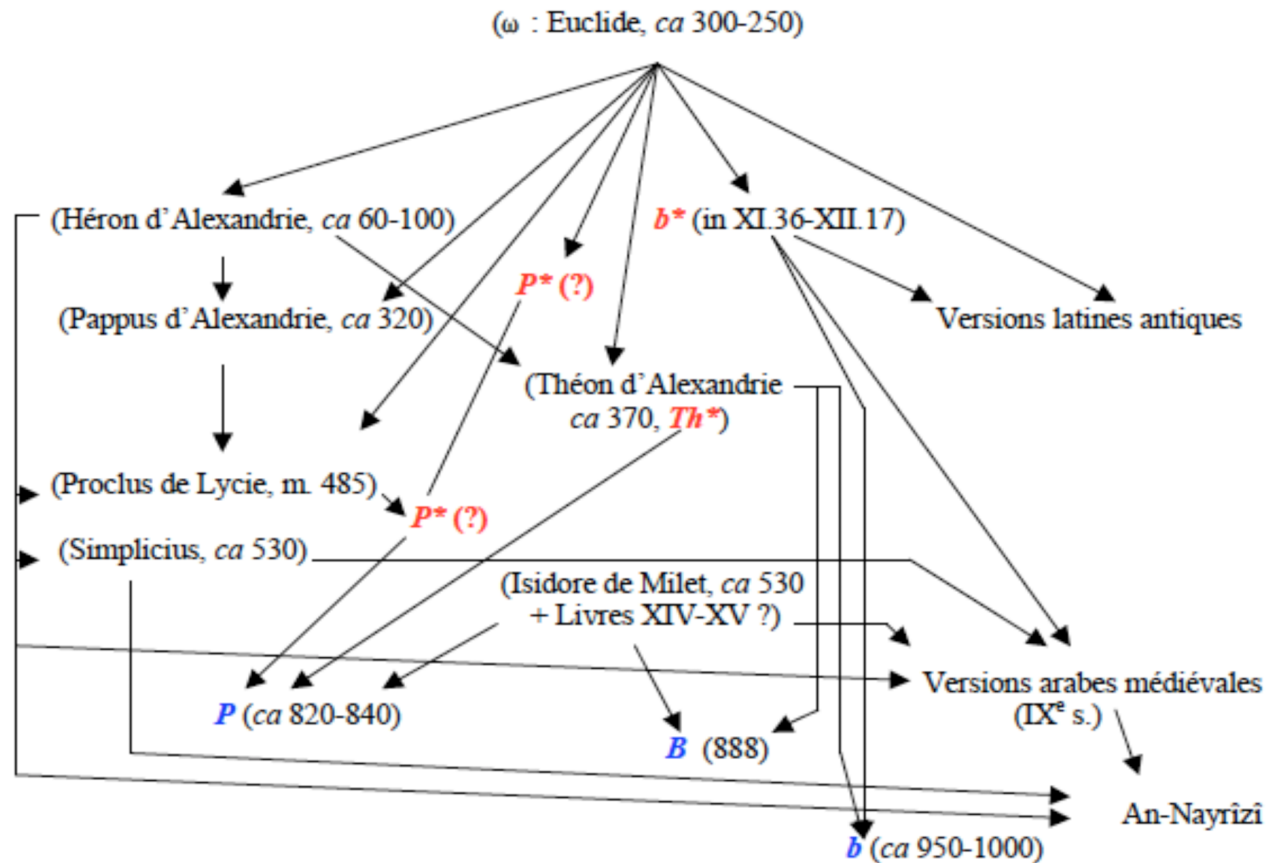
(ω : Euclide, *ca* 300-250)

(Héron d'Alexandrie, *ca* 60-100)

*b** (in XI.36-XII.17)

*P** (?)

(Pappus d'Alexandrie, *ca* 320)

Versions latines antiques

(Théon d'Alexandrie *ca* 370, *Th**)

(Proclus de Lycie, m. 485)

*P** (?)

(Simplicius, *ca* 530)

(Isidore de Milet, *ca* 530 + Livres XIV-XV ?)

Versions arabes médiévales (IX$^e$ s.)

*P* (*ca* 820-840)

*B* (888)

An-Nayrîzî

*b* (*ca* 950-1000)